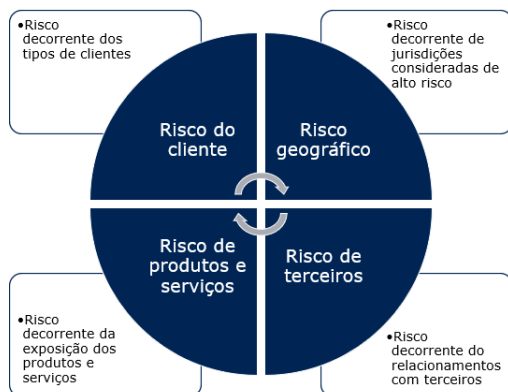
•Risco decorrente dos tipos de clientes

•Risco decorrente de jurisdições consideradas de alto risco

Risco do cliente

Risco geográfico

Risco de produtos e serviços

Risco de terceiros

•Risco decorrente da exposição dos produtos e serviços

•Risco decorrente do relacionamentos com terceiros